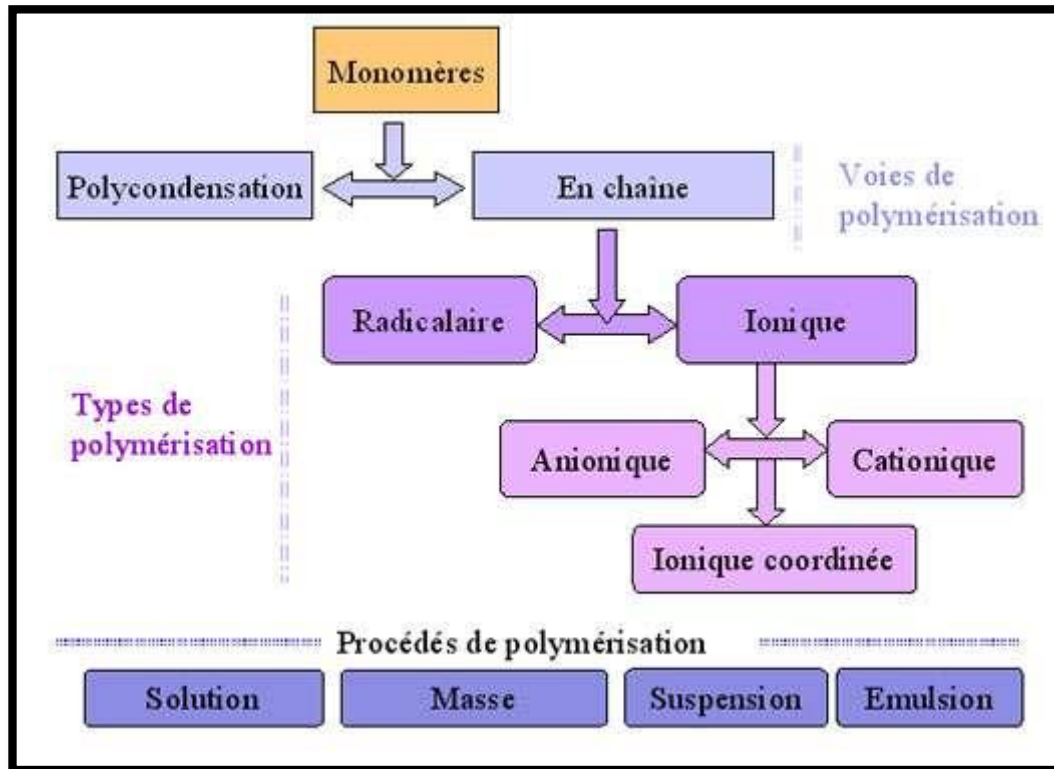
Monomères

Polycondensation

En chaîne

Voies de polymérisation

Radicalaire

Ionique

Types de polymérisation

Anionique

Cationique

Ionique coordinée

Procédés de polymérisation

Solution

Masse

Suspension

Emulsion